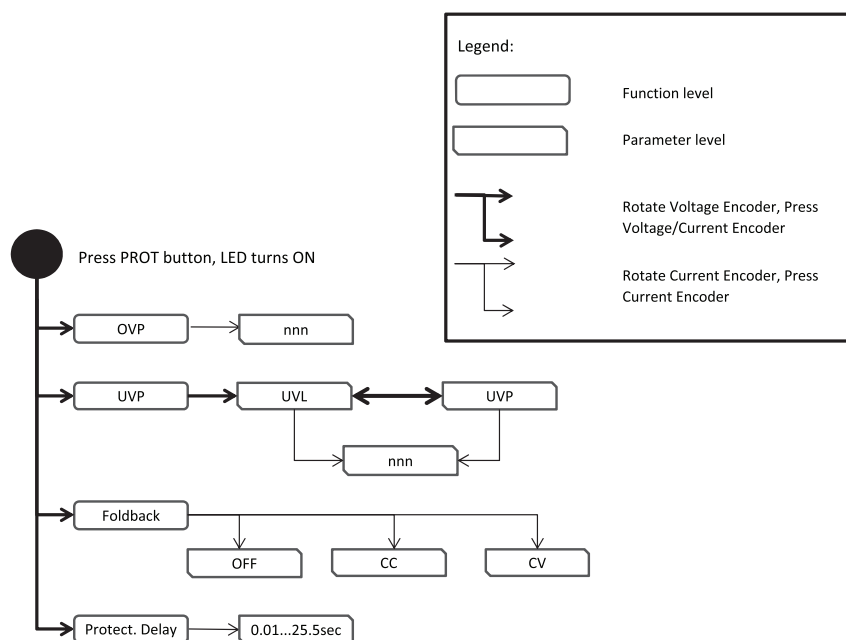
Legend:

Function level

Parameter level

Rotate Voltage Encoder, Press Voltage/Current Encoder

Rotate Current Encoder, Press Current Encoder

Press PROT button, LED turns ON

OVP

nnn

UVP

UVL

UVP

nnn

Foldback

OFF

CC

CV

Protect. Delay

0.01...25.5sec